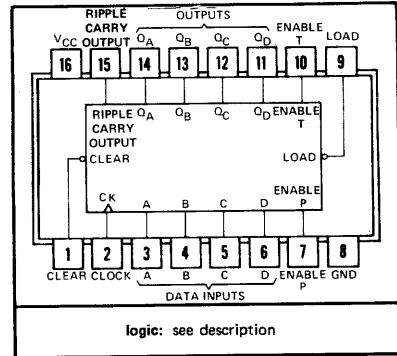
RIPPLE CARRY OUTPUT
OUTPUTS
$V_{CC}$ $Q_A$ $Q_B$ $Q_C$ $Q_D$ ENABLE T LOAD
16 15 14 13 12 11 10 9

RIPPLE CARRY OUTPUT $Q_A$ $Q_B$ $Q_C$ $Q_D$ ENABLE T
CLEAR
LOAD
CK A B C D ENABLE P

1 2 3 4 5 6 7 8
CLEAR CLOCK A B C D ENABLE P GND
DATA INPUTS

logic: see description